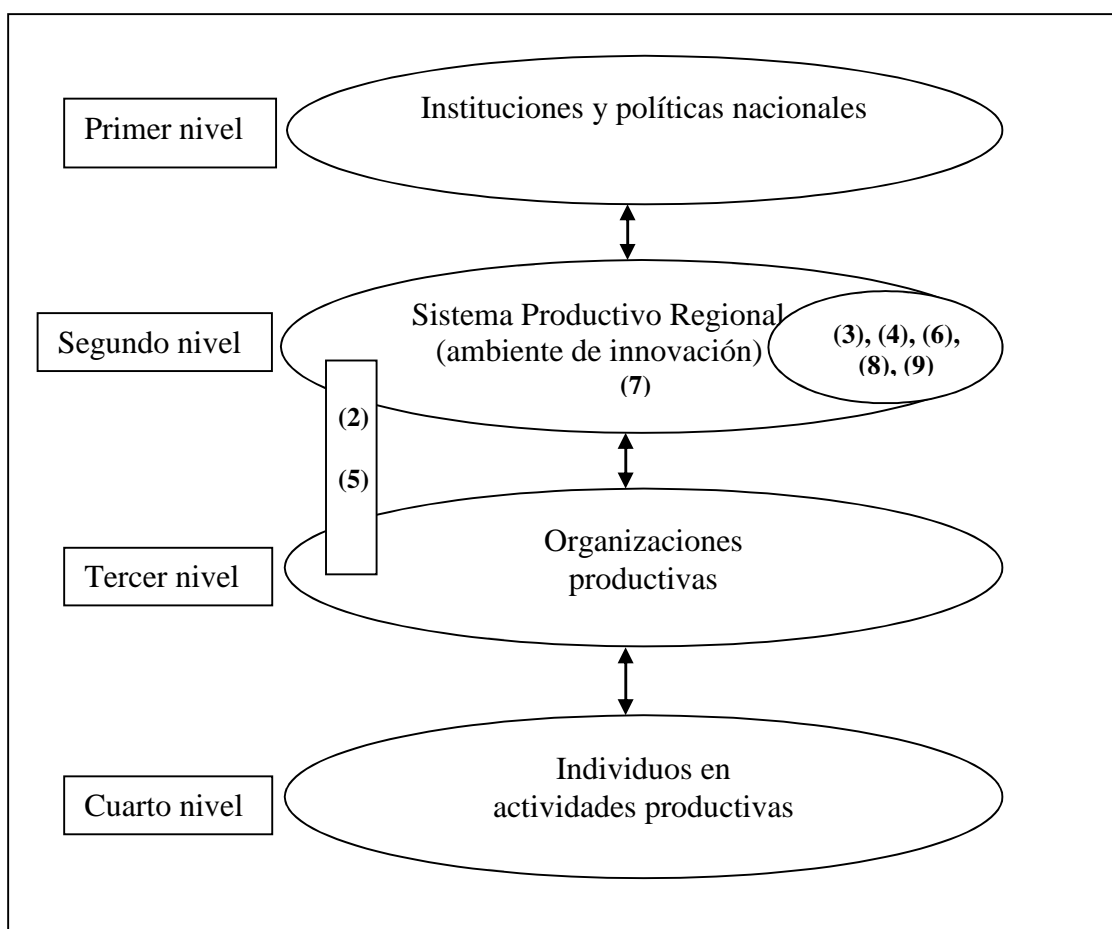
Primer nivel

Instituciones y políticas nacionales

Segundo nivel

Sistema Productivo Regional (ambiente de innovación)
(7)

(3), (4), (6), (8), (9)

(2)

(5)

Tercer nivel

Organizaciones productivas

Cuarto nivel

Individuos en actividades productivas